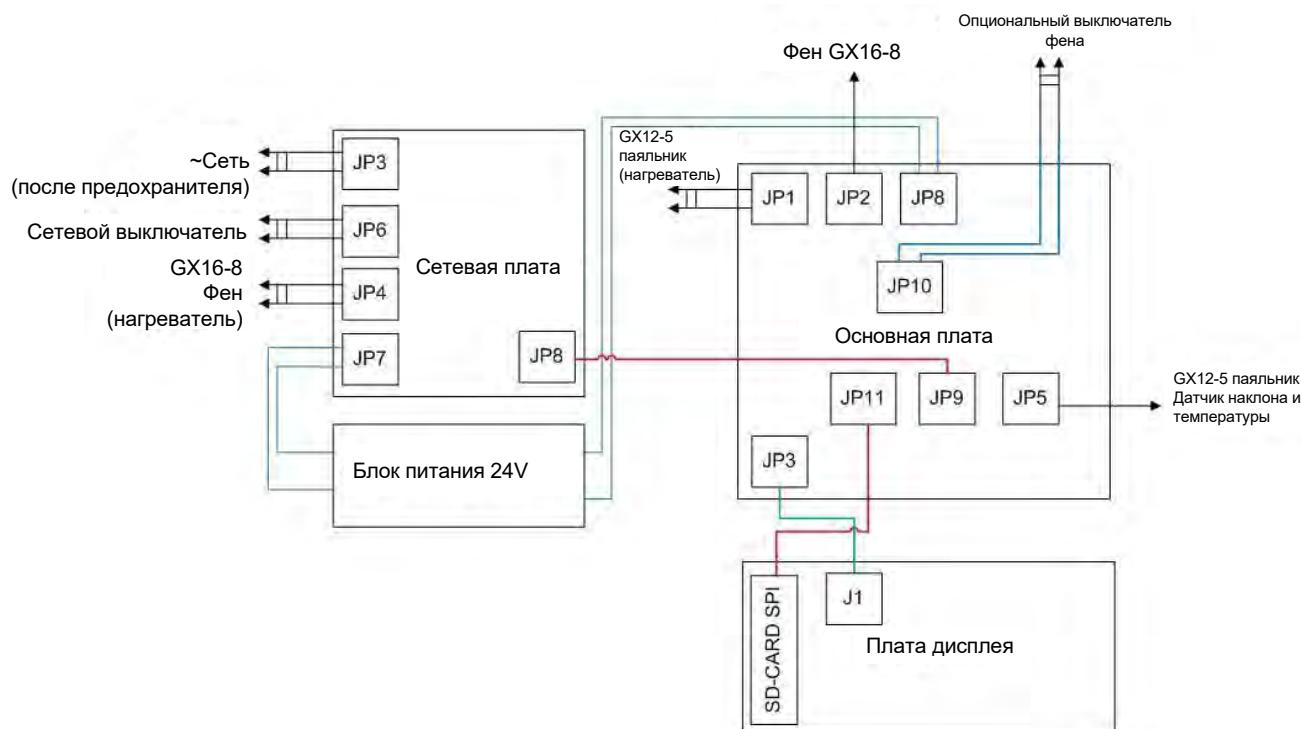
Опциональный выключатель фена

Фен GX16-8

GX12-5 паяльник (нагреватель)

~Сеть (после предохранителя)

JP3

Сетевой выключатель

JP6

GX16-8 Фен (нагреватель)

JP4

Сетевая плата

JP7

JP8

JP1

JP2

JP8

JP10

Основная плата

JP11

JP9

JP5

GX12-5 паяльник Датчик наклона и температуры

Блок питания 24V

JP3

SD-CARD SPI

J1

Плата дисплея